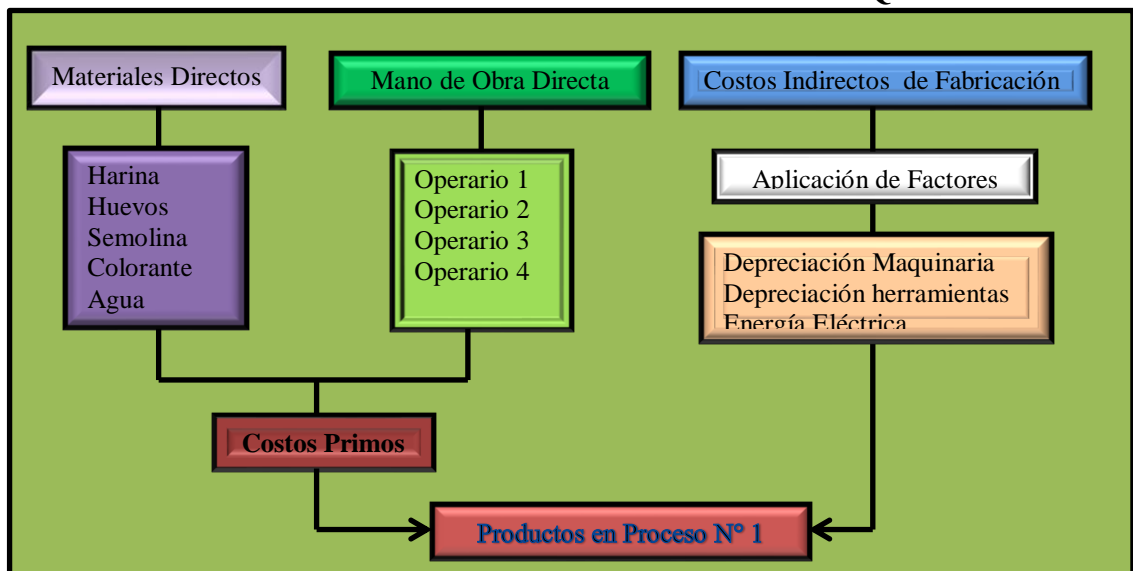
Materiales Directos

Harina
Huevos
Semolina
Colorante
Agua

Mano de Obra Directa

Operario 1
Operario 2
Operario 3
Operario 4

Costos Indirectos de Fabricación

Aplicación de Factores

Depreciación Maquinaria
Depreciación herramientas
Energía Eléctrica

Costos Primos

Productos en Proceso N° 1